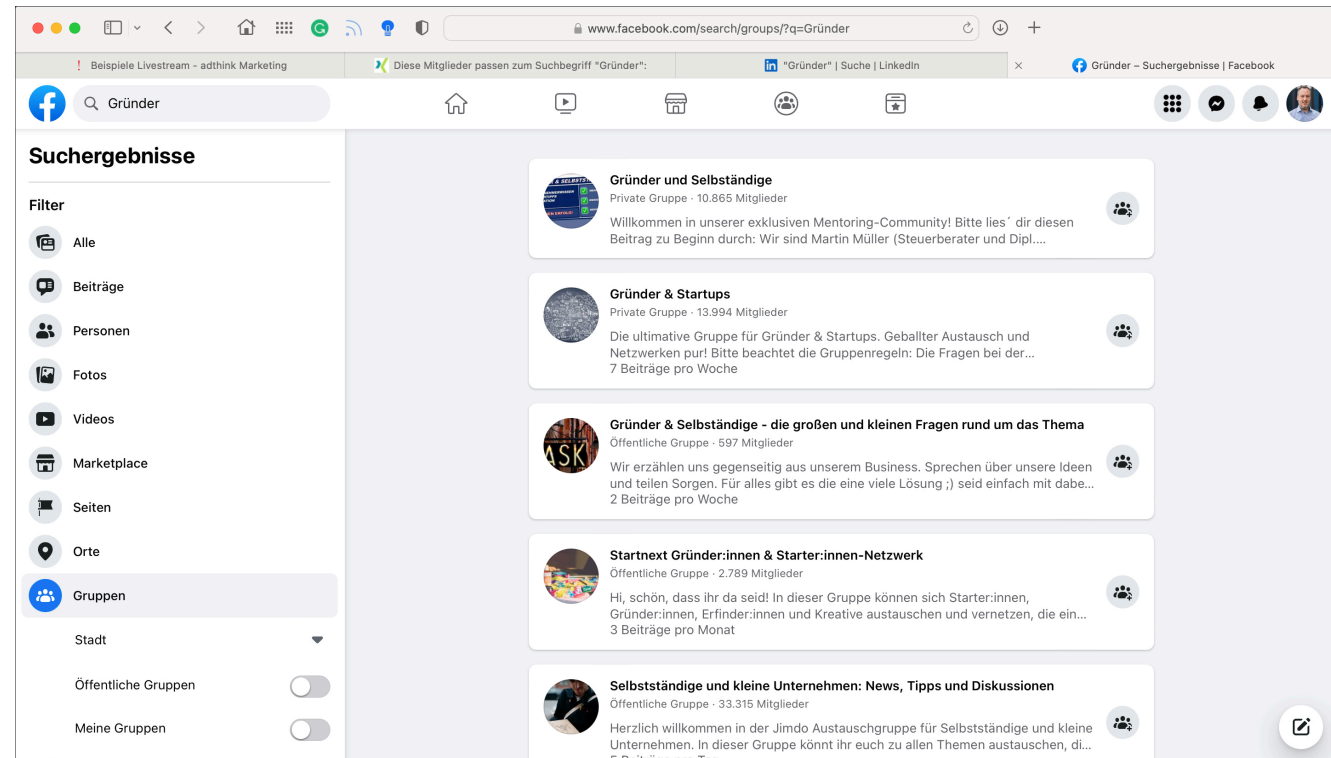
www.facebook.com/search/groups/?q=Gründer

! Beispiele Livestream - adthink Marketing
Diese Mitglieder passen zum Suchbegriff "Gründer":
"Gründer" | Suche | LinkedIn
Gründer – Suchergebnisse | Facebook

Gründer

Suchergebnisse

Filter

Alle
Beiträge
Personen
Fotos
Videos
Marketplace
Seiten
Orte
Gruppen
Stadt
Öffentliche Gruppen
Meine Gruppen

Gründer und Selbständige
Private Gruppe · 10.865 Mitglieder
Willkommen in unserer exklusiven Mentoring-Community! Bitte lies´ dir diesen Beitrag zu Beginn durch: Wir sind Martin Müller (Steuerberater und Dipl....

Gründer & Startups
Private Gruppe · 13.994 Mitglieder
Die ultimative Gruppe für Gründer & Startups. Geballter Austausch und Netzwerken pur! Bitte beachtet die Gruppenregeln: Die Fragen bei der...
7 Beiträge pro Woche

Gründer & Selbständige - die großen und kleinen Fragen rund um das Thema
Öffentliche Gruppe · 597 Mitglieder
Wir erzählen uns gegenseitig aus unserem Business. Sprechen über unsere Ideen und teilen Sorgen. Für alles gibt es die eine viele Lösung ;) seid einfach mit dabe...
2 Beiträge pro Woche

Startnext Gründer:innen & Starter:innen-Netzwerk
Öffentliche Gruppe · 2.789 Mitglieder
Hi, schön, dass ihr da seid! In dieser Gruppe können sich Starter:innen, Gründer:innen, Erfinder:innen und Kreative austauschen und vernetzen, die ein...
3 Beiträge pro Monat

Selbstständige und kleine Unternehmen: News, Tipps und Diskussionen
Öffentliche Gruppe · 33.315 Mitglieder
Herzlich willkommen in der Jimdo Austauschgruppe für Selbstständige und kleine Unternehmen. In dieser Gruppe könnt ihr euch zu allen Themen austauschen, di...
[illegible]